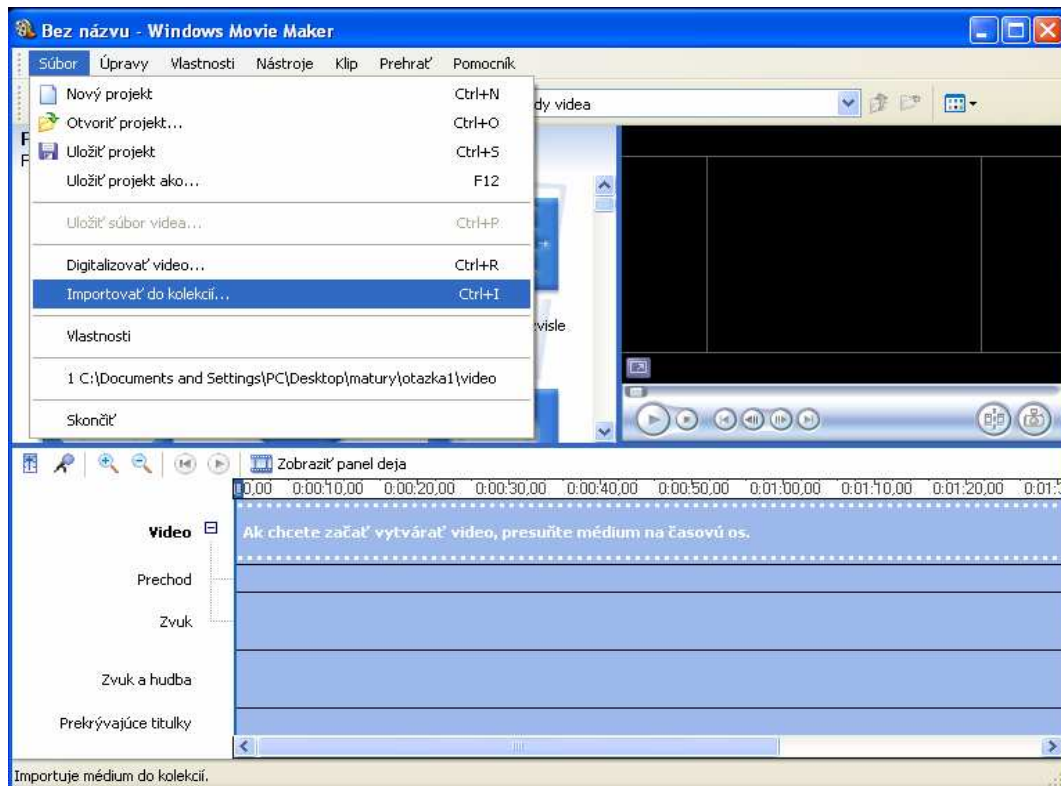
Bez názvu - Windows Movie Maker

Súbor Úpravy Vlastnosti Nástroje Klip Prehrať Pomocník

Nový projekt Ctrl+N
Otvoriť projekt... Ctrl+O
Uložiť projekt Ctrl+S
Uložiť projekt ako... F12
Uložiť súbor videa... Ctrl+P
Digitalizovať video... Ctrl+R
Importovať do kolekcií... Ctrl+I
Vlastnosti
1 C:\Documents and Settings\PC\Desktop\matury\otazka1\video
Skončiť

dy videa

visle

Zobraziť panel deja

0,00 0:00:10,00 0:00:20,00 0:00:30,00 0:00:40,00 0:00:50,00 0:01:00,00 0:01:10,00 0:01:20,00 0:01:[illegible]

Video
Ak chcete začať vytvárať video, presuňte médium na časovú os.
Prechod
Zvuk
Zvuk a hudba
Prekrývajúce titulky

Importuje médium do kolekcií.